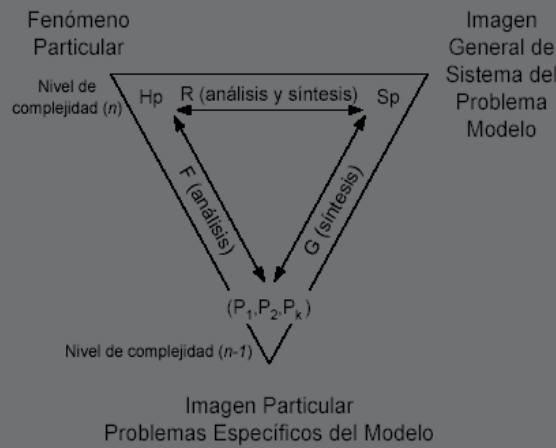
Fenómeno Particular

Imagen General de Sistema del Problema Modelo

Nivel de complejidad ($n$)

Hp

R (análisis y síntesis)

Sp

F (análisis)

G (síntesis)

($P_1$,$P_2$,$P_k$)

Nivel de complejidad ($n$-$1$)

Imagen Particular
Problemas Específicos del Modelo